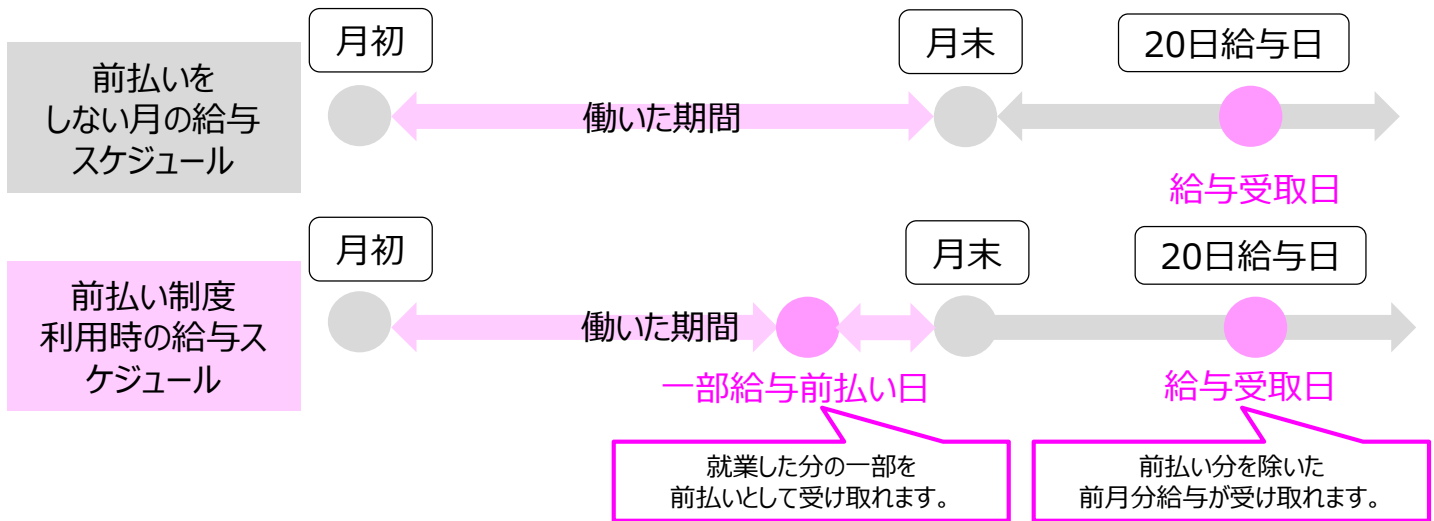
前払いをしない月の給与スケジュール

月初

月末

20日給与日

働いた期間

給与受取日

前払い制度利用時の給与スケジュール

月初

月末

20日給与日

働いた期間

一部給与前払い日

給与受取日

就業した分の一部を前払いとして受け取れます。

前払い分を除いた前月分給与が受け取れます。